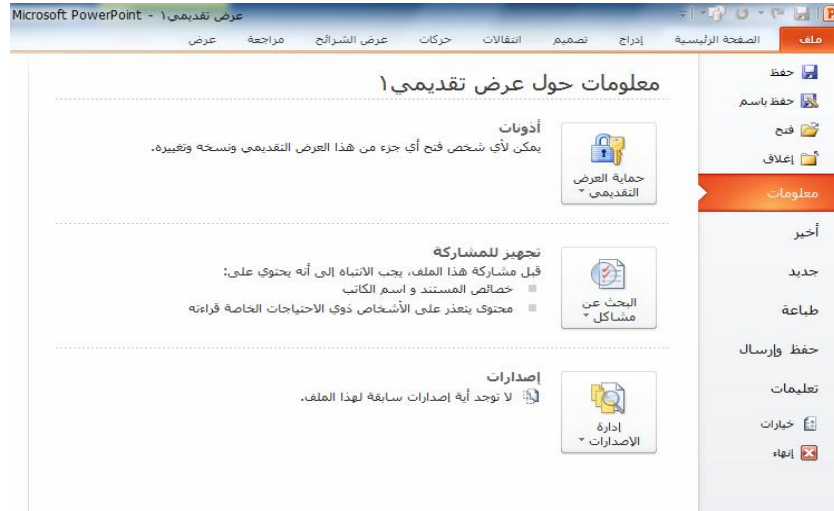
Microsoft PowerPoint - عرض تقديمي١

ملف الصفحة الرئيسية إدراج تصميم انتقالات حركات عرض الشرائح مراجعة عرض

حفظ
حفظ باسم
فتح
إغلاق
معلومات
أخير
جديد
طباعة
حفظ وإرسال
تعليمات
خيارات
إنهاء

معلومات حول عرض تقديمي١

حماية العرض التقديمي

أذونات
يمكن لأي شخص فتح أي جزء من هذا العرض التقديمي ونسخه وتغييره.

البحث عن مشاكل

تجهيز للمشاركة
قبل مشاركة هذا الملف، يجب الانتباه إلى أنه يحتوي على:
خصائص المستند و اسم الكاتب
محتوى يتعذر على الأشخاص ذوي الاحتياجات الخاصة قراءته

إدارة الإصدارات

إصدارات
لا توجد أية إصدارات سابقة لهذا الملف.